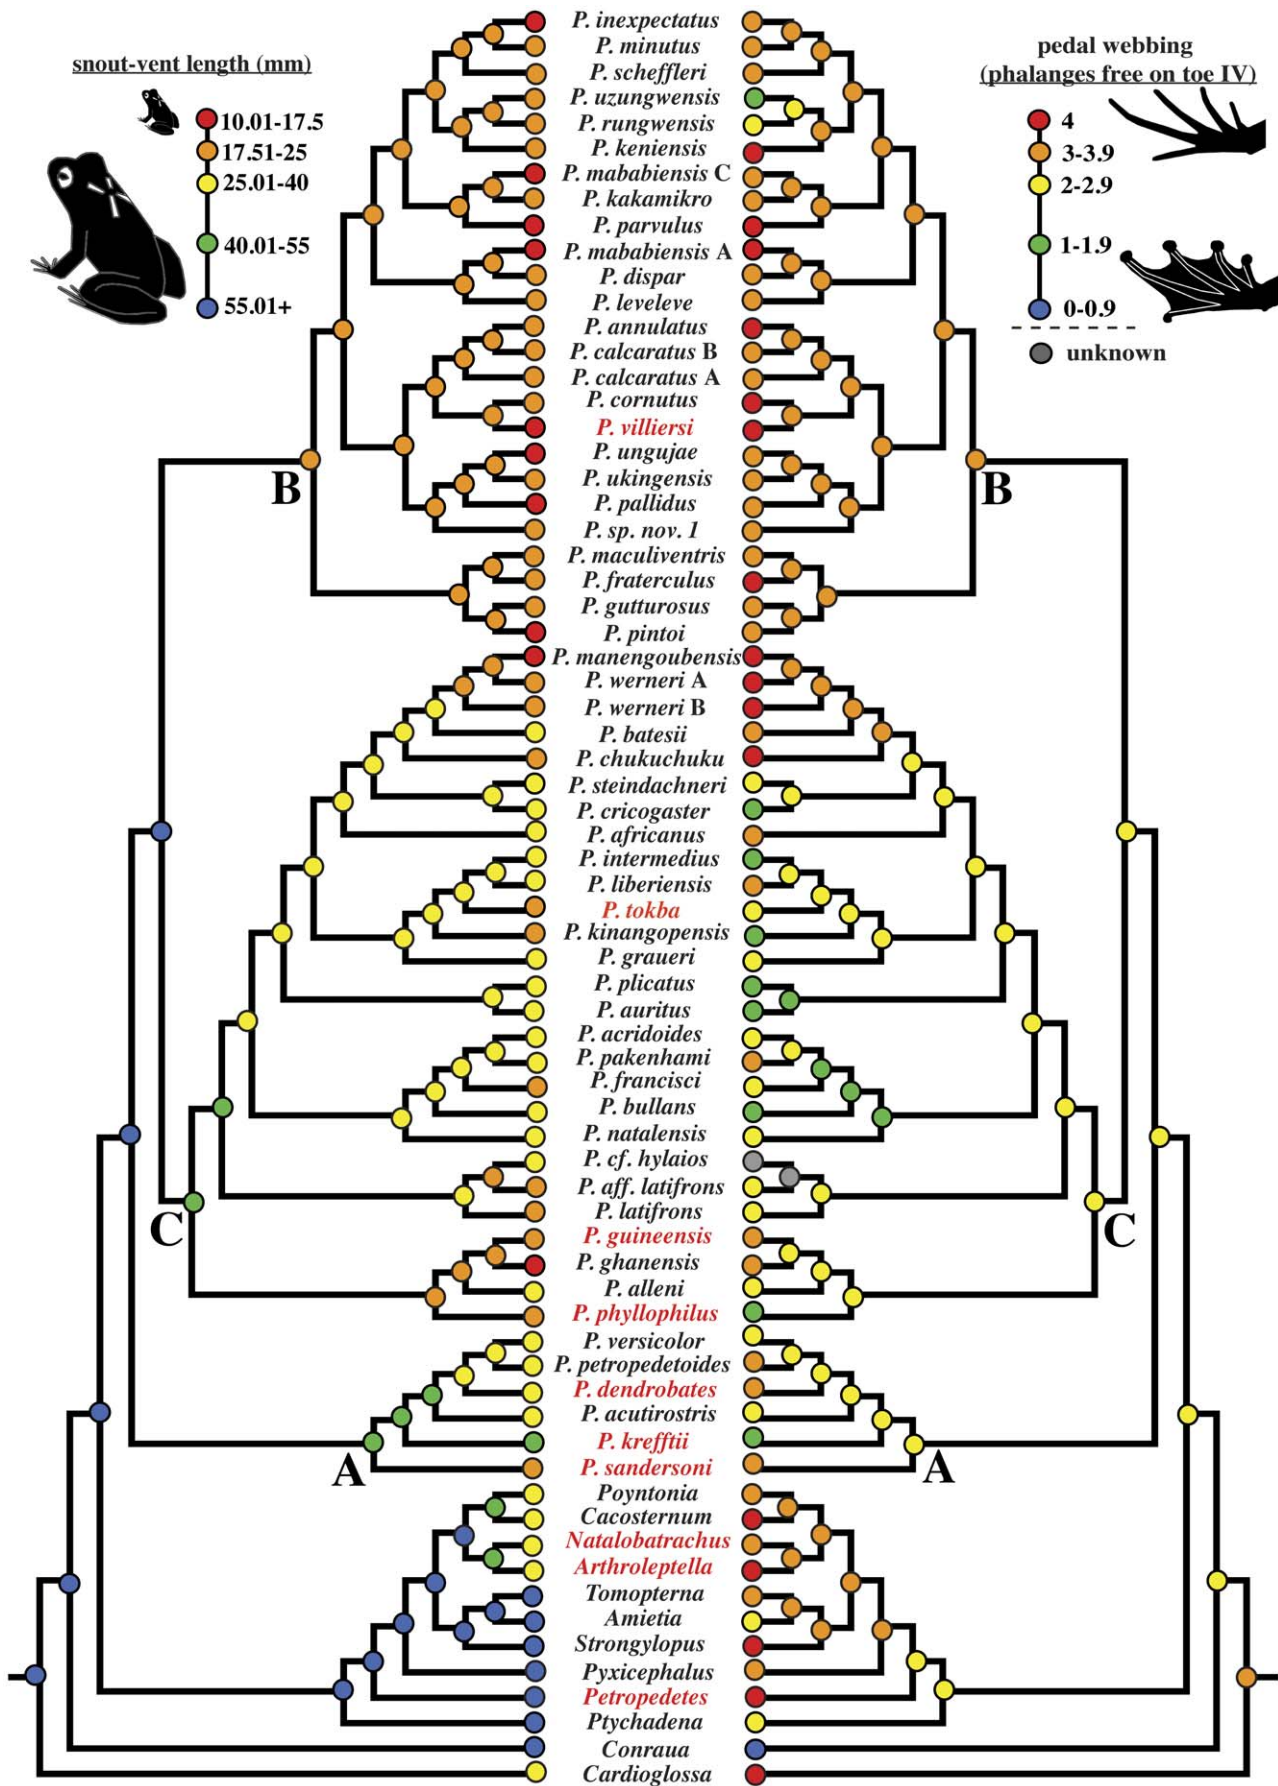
snout-vent length (mm)

10.01-17.5
17.51-25
25.01-40
40.01-55
55.01+

pedal webbing
(phalanges free on toe IV)

4
3-3.9
2-2.9
1-1.9
0-0.9
unknown

P. inexpectatus
P. minutus
P. scheffleri
P. uzungwensis
P. rungwensis
P. keniensis
P. mababiensis C
P. kakamikro
P. parvulus
P. mababiensis A
P. dispar
P. leveleve
P. annulatus
P. calcaratus B
P. calcaratus A
P. cornutus
P. villiersi
P. ungujae
P. ukingensis
P. pallidus
P. sp. nov. 1
P. maculiventris
P. fraterculus
P. gutturosus
P. pintoi
P. manengoubensis
P. werneri A
P. werneri B
P. batesii
P. chukuchuku
P. steindachneri
P. cricogaster
P. africanus
P. intermedius
P. liberiensis
P. tokba
P. kinangopensis
P. graueri
P. plicatus
P. auritus
P. acridoides
P. pakenhami
P. francisci
P. bullans
P. natalensis
P. cf. hylaios
P. aff. latifrons
P. latifrons
P. guineensis
P. ghanensis
P. alleni
P. phyllophilus
P. versicolor
P. petropedetoides
P. dendrobates
P. acutirostris
P. krefftii
P. sandersoni
Poyntonia
Cacosternum
Natalobatrachus
Arthroleptella
Tomopterna
Amietia
Strongylopus
Pyxicephalus
Petropedetes
Ptychadena
Conraua
Cardioglossa

B
B
C
C
A
A